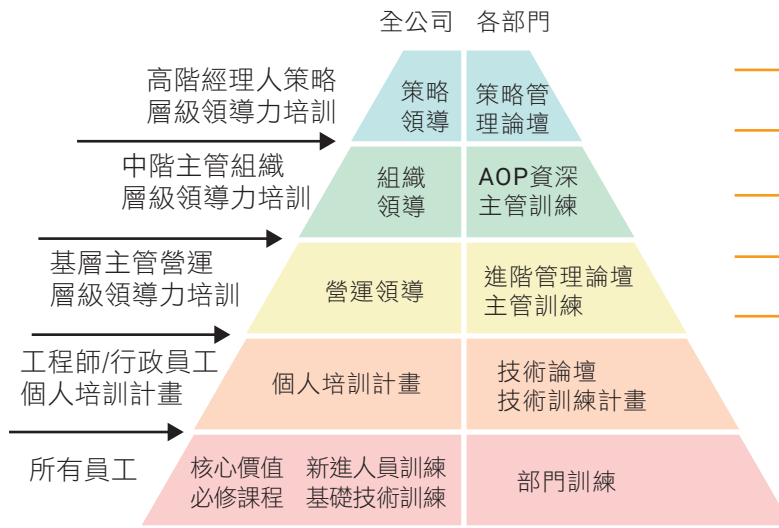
全公司　各部門

高階經理人策略層級領導力培訓

策略領導

策略管理論壇

中階主管組織層級領導力培訓

組織領導

AOP資深主管訓練

基層主管營運層級領導力培訓

營運領導

進階管理論壇主管訓練

工程師/行政員工個人培訓計畫

個人培訓計畫

技術論壇技術訓練計畫

所有員工

核心價值必修課程

新進人員訓練基礎技術訓練

部門訓練